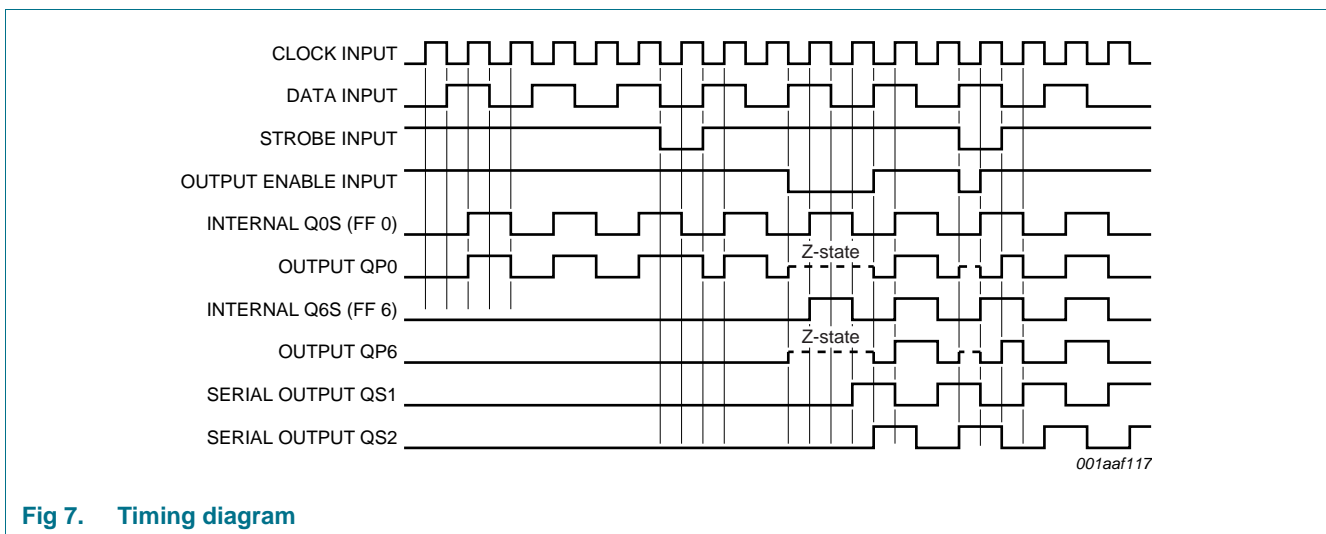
CLOCK INPUT
DATA INPUT
STROBE INPUT
OUTPUT ENABLE INPUT
INTERNAL Q0S (FF 0)
OUTPUT QP0
Z-state
INTERNAL Q6S (FF 6)
OUTPUT QP6
Z-state
SERIAL OUTPUT QS1
SERIAL OUTPUT QS2
001aaf117

Fig 7. Timing diagram